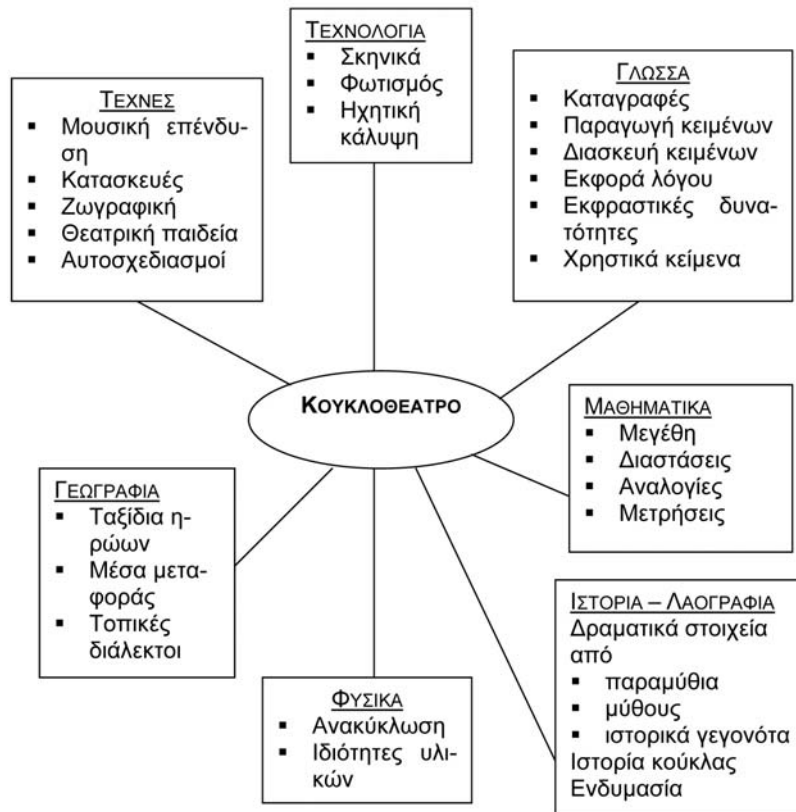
ΤΕΧΝΟΛΟΓΙΑ
- Σκηνικά
- Φωτισμός
- Ηχητική κάλυψη

ΤΕΧΝΕΣ
- Μουσική επένδυση
- Κατασκευές
- Ζωγραφική
- Θεατρική παιδεία
- Αυτοσχεδιασμοί

ΓΛΩΣΣΑ
- Καταγραφές
- Παραγωγή κειμένων
- Διασκευή κειμένων
- Εκφορά λόγου
- Εκφραστικές δυνατότητες
- Χρηστικά κείμενα

ΚΟΥΚΛΟΘΕΑΤΡΟ

ΜΑΘΗΜΑΤΙΚΑ
- Μεγέθη
- Διαστάσεις
- Αναλογίες
- Μετρήσεις

ΓΕΩΓΡΑΦΙΑ
- Ταξίδια ηρώων
- Μέσα μεταφοράς
- Τοπικές διάλεκτοι

ΙΣΤΟΡΙΑ – ΛΑΟΓΡΑΦΙΑ
Δραματικά στοιχεία από
- παραμύθια
- μύθους
- ιστορικά γεγονότα
Ιστορία κούκλας
Ενδυμασία

ΦΥΣΙΚΑ
- Ανακύκλωση
- Ιδιότητες υλικών